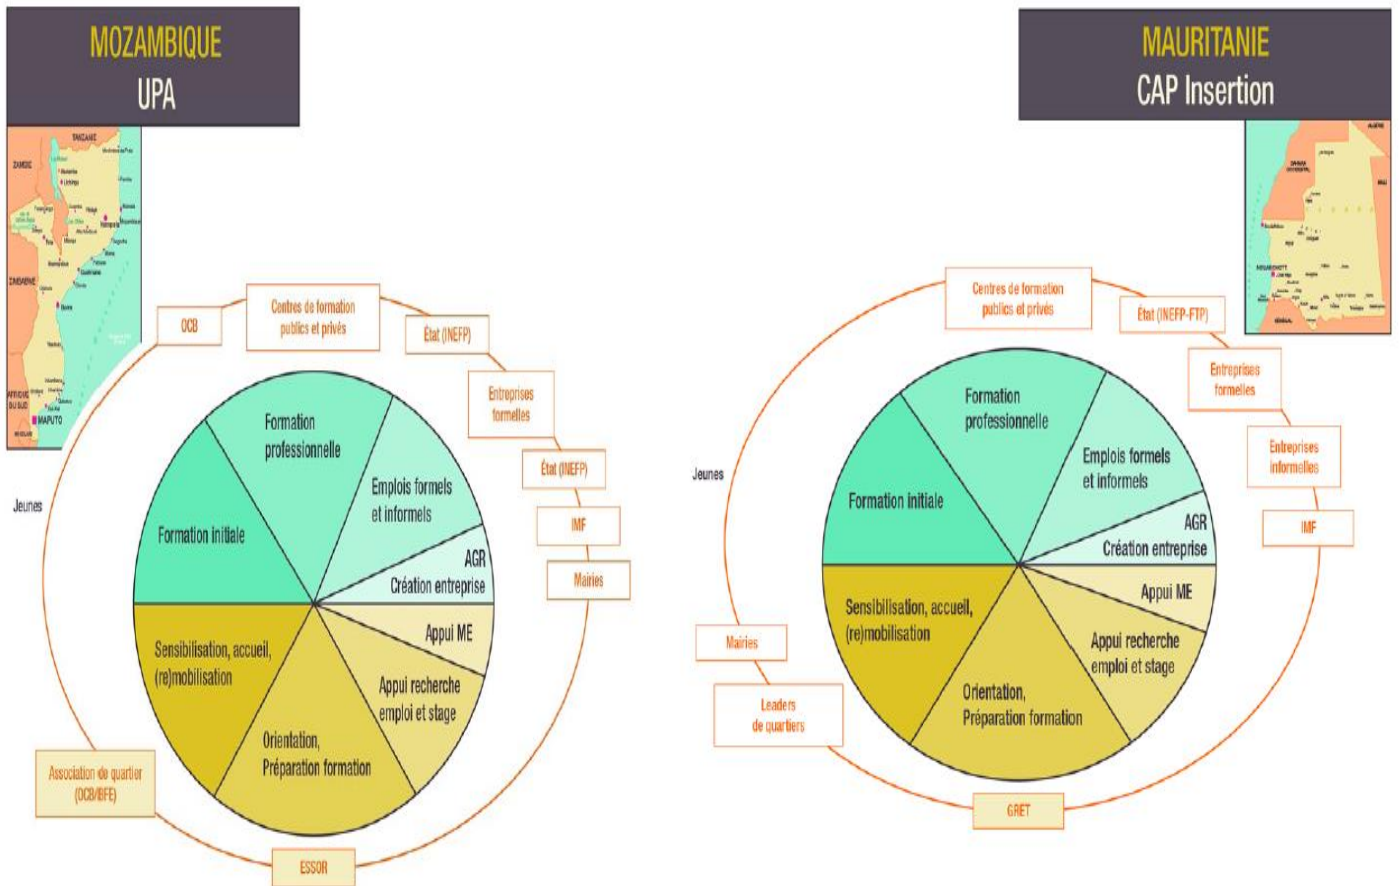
MOZAMBIQUE
UPA

TANZANIE
ZAMBIE
ZIMBABWE
AFRIQUE DU SUD
MAPUTO

OCB
Centres de formation publics et privés
État (INEFP)
Entreprises formelles
État (INEFP)
IMF
Mairies
Jeunes
Association de quartier (OCB/BFE)
ESSOR

Formation professionnelle
Formation initiale
Emplois formels et informels
AGR Création entreprise
Appui ME
Appui recherche emploi et stage
Orientation, Préparation formation
Sensibilisation, accueil, (re)mobilisation

MAURITANIE
CAP Insertion

Centres de formation publics et privés
État (INEFP-FTP)
Entreprises formelles
Entreprises informelles
IMF
Jeunes
Mairies
Leaders de quartiers
GRET

Formation professionnelle
Formation initiale
Emplois formels et informels
AGR Création entreprise
Appui ME
Appui recherche emploi et stage
Orientation, Préparation formation
Sensibilisation, accueil, (re)mobilisation